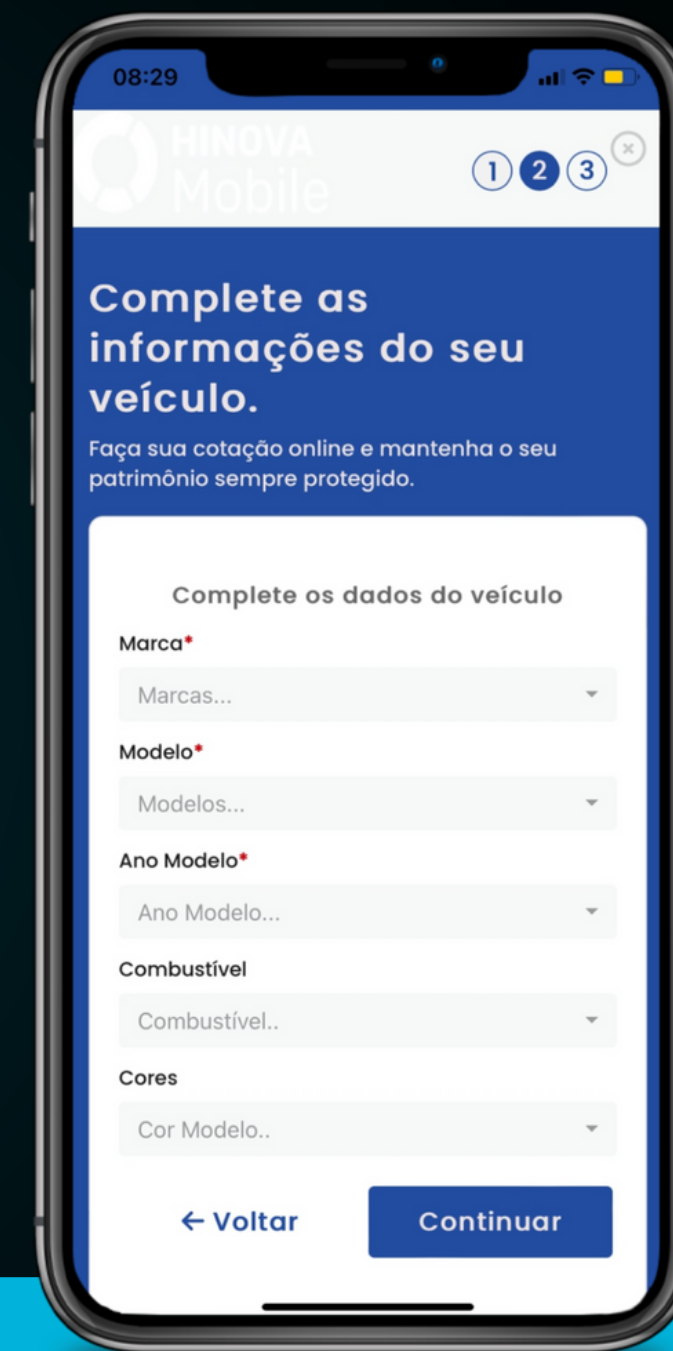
08:29

HINOVA
Mobile

1 2 3

Complete as informações do seu veículo.

Faça sua cotação online e mantenha o seu patrimônio sempre protegido.

Complete os dados do veículo

Marca*

Marcas...

Modelo*

Modelos...

Ano Modelo*

Ano Modelo...

Combustível

Combustível..

Cores

Cor Modelo..

← Voltar

Continuar